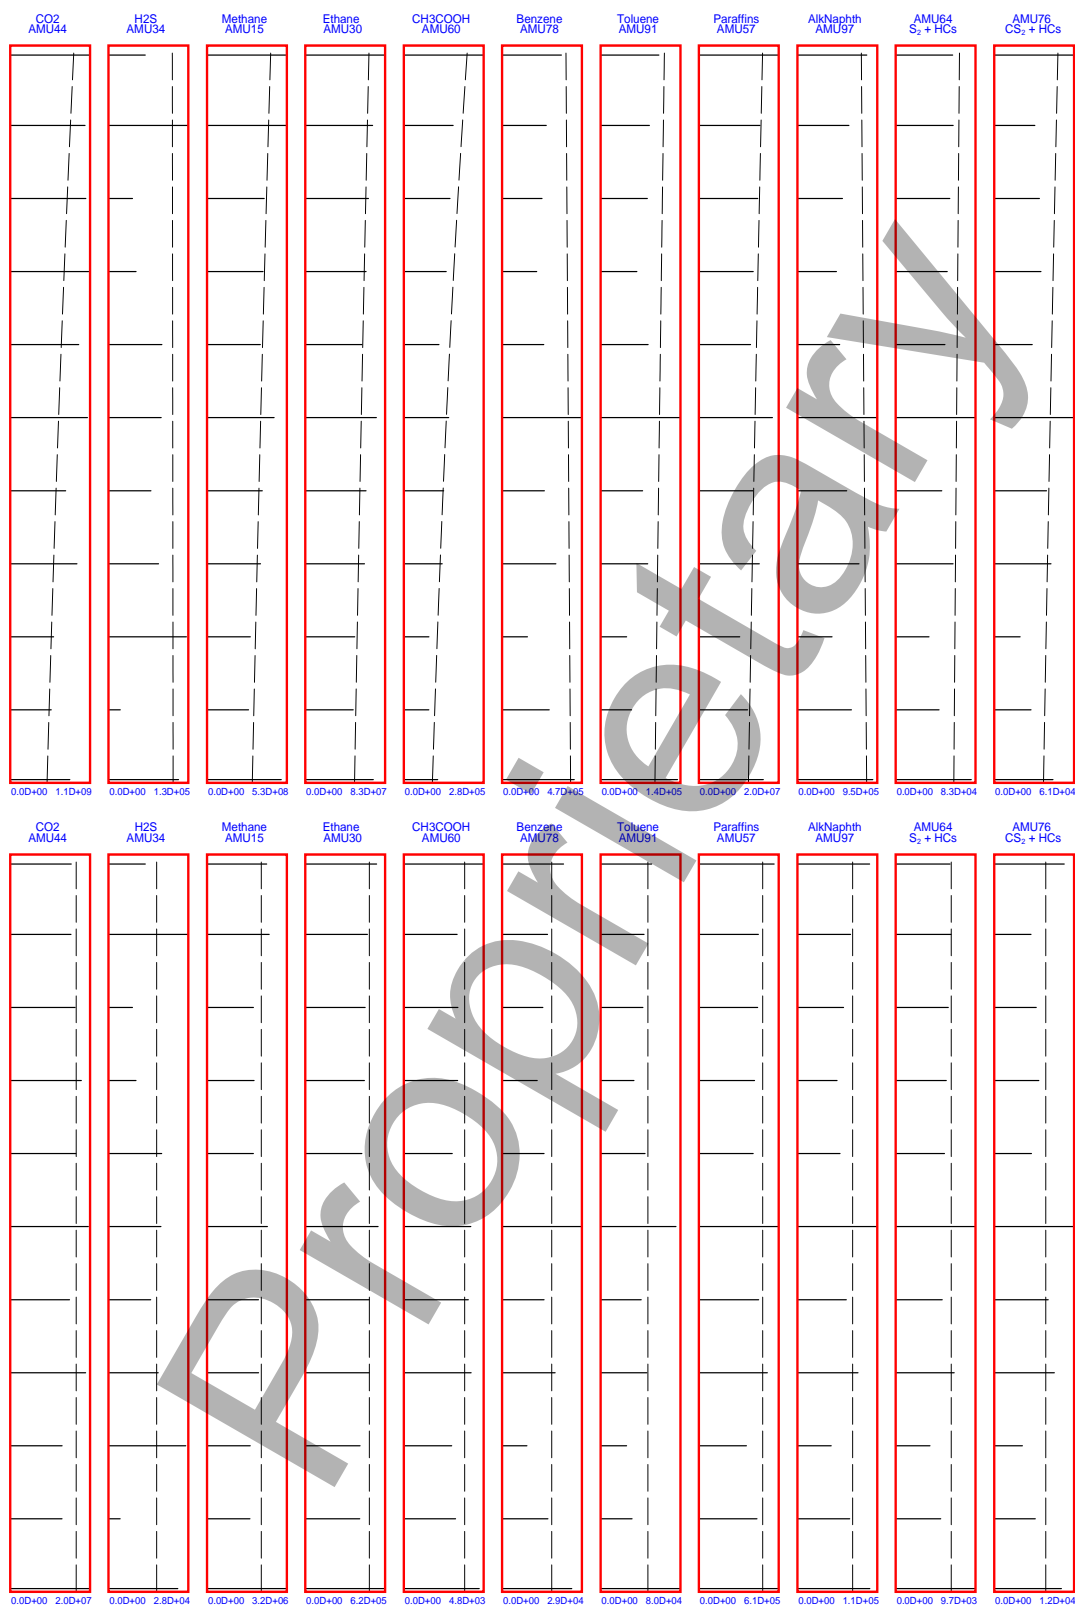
CO2
AMU44

H2S
AMU34

Methane
AMU15

Ethane
AMU30

CH3COOH
AMU60

Benzene
AMU78

Toluene
AMU91

Paraffins
AMU57

AlkNaphth
AMU97

AMU64
$S_2$ + HCs

AMU76
$CS_2$ + HCs

0.0D+00 1.1D+09
0.0D+00 1.3D+05
0.0D+00 5.3D+08
0.0D+00 8.3D+07
0.0D+00 2.8D+05
0.0D+00 4.7D+05
0.0D+00 1.4D+05
0.0D+00 2.0D+07
0.0D+00 9.5D+05
0.0D+00 8.3D+04
0.0D+00 6.1D+04

CO2
AMU44

H2S
AMU34

Methane
AMU15

Ethane
AMU30

CH3COOH
AMU60

Benzene
AMU78

Toluene
AMU91

Paraffins
AMU57

AlkNaphth
AMU97

AMU64
$S_2$ + HCs

AMU76
$CS_2$ + HCs

0.0D+00 2.0D+07
0.0D+00 2.8D+04
0.0D+00 3.2D+06
0.0D+00 6.2D+05
0.0D+00 4.8D+03
0.0D+00 2.9D+04
0.0D+00 8.0D+04
0.0D+00 6.1D+05
0.0D+00 1.1D+05
0.0D+00 9.7D+03
0.0D+00 1.2D+04

Proprietary